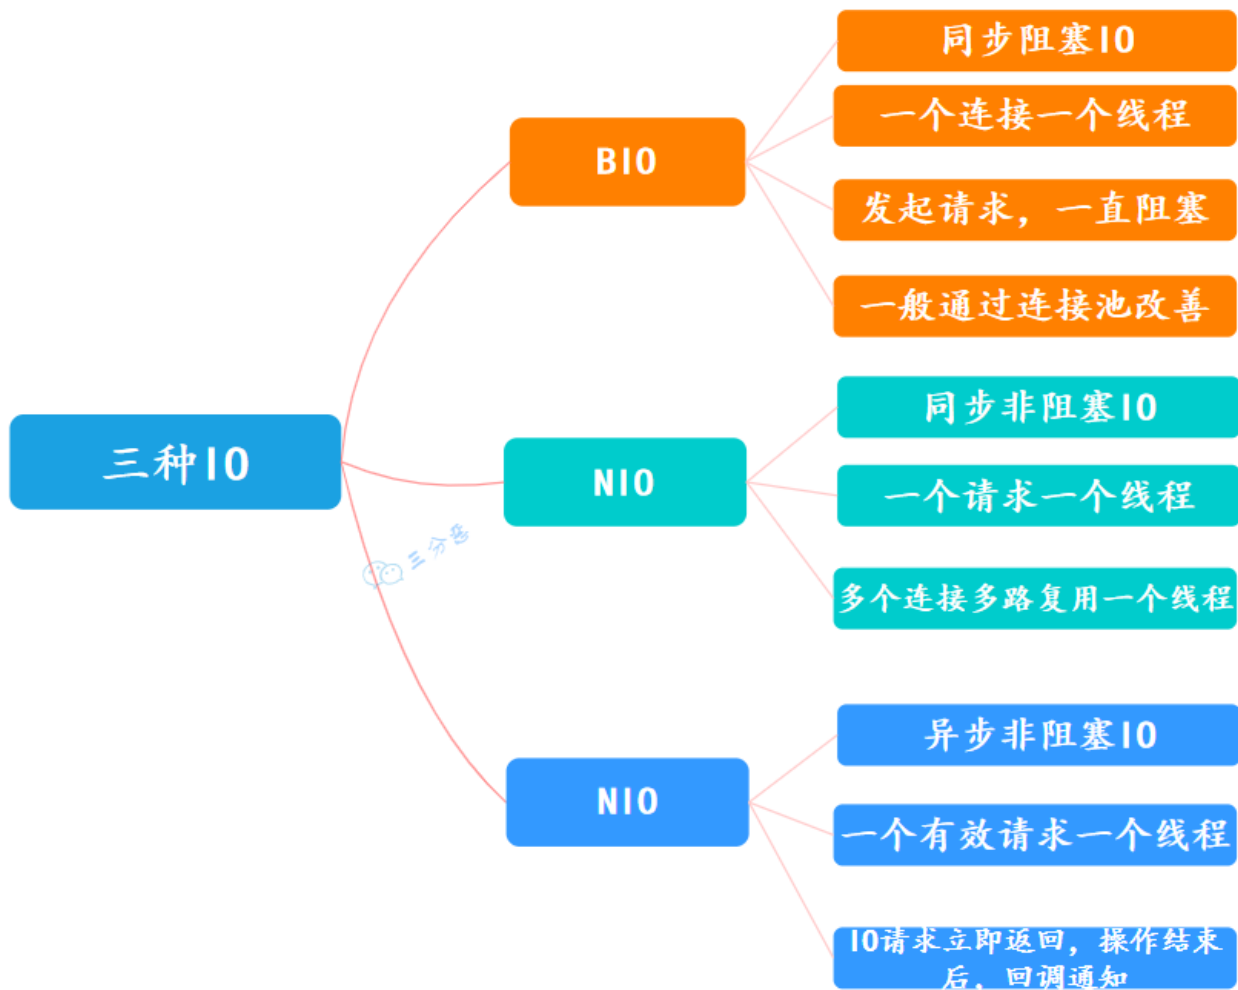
三种IO

BIO

同步阻塞IO

一个连接一个线程

发起请求，一直阻塞

一般通过连接池改善

NIO

同步非阻塞IO

一个请求一个线程

多个连接多路复用一个线程

NIO

异步非阻塞IO

一个有效请求一个线程

IO请求立即返回，操作结束后，回调通知

三分恶